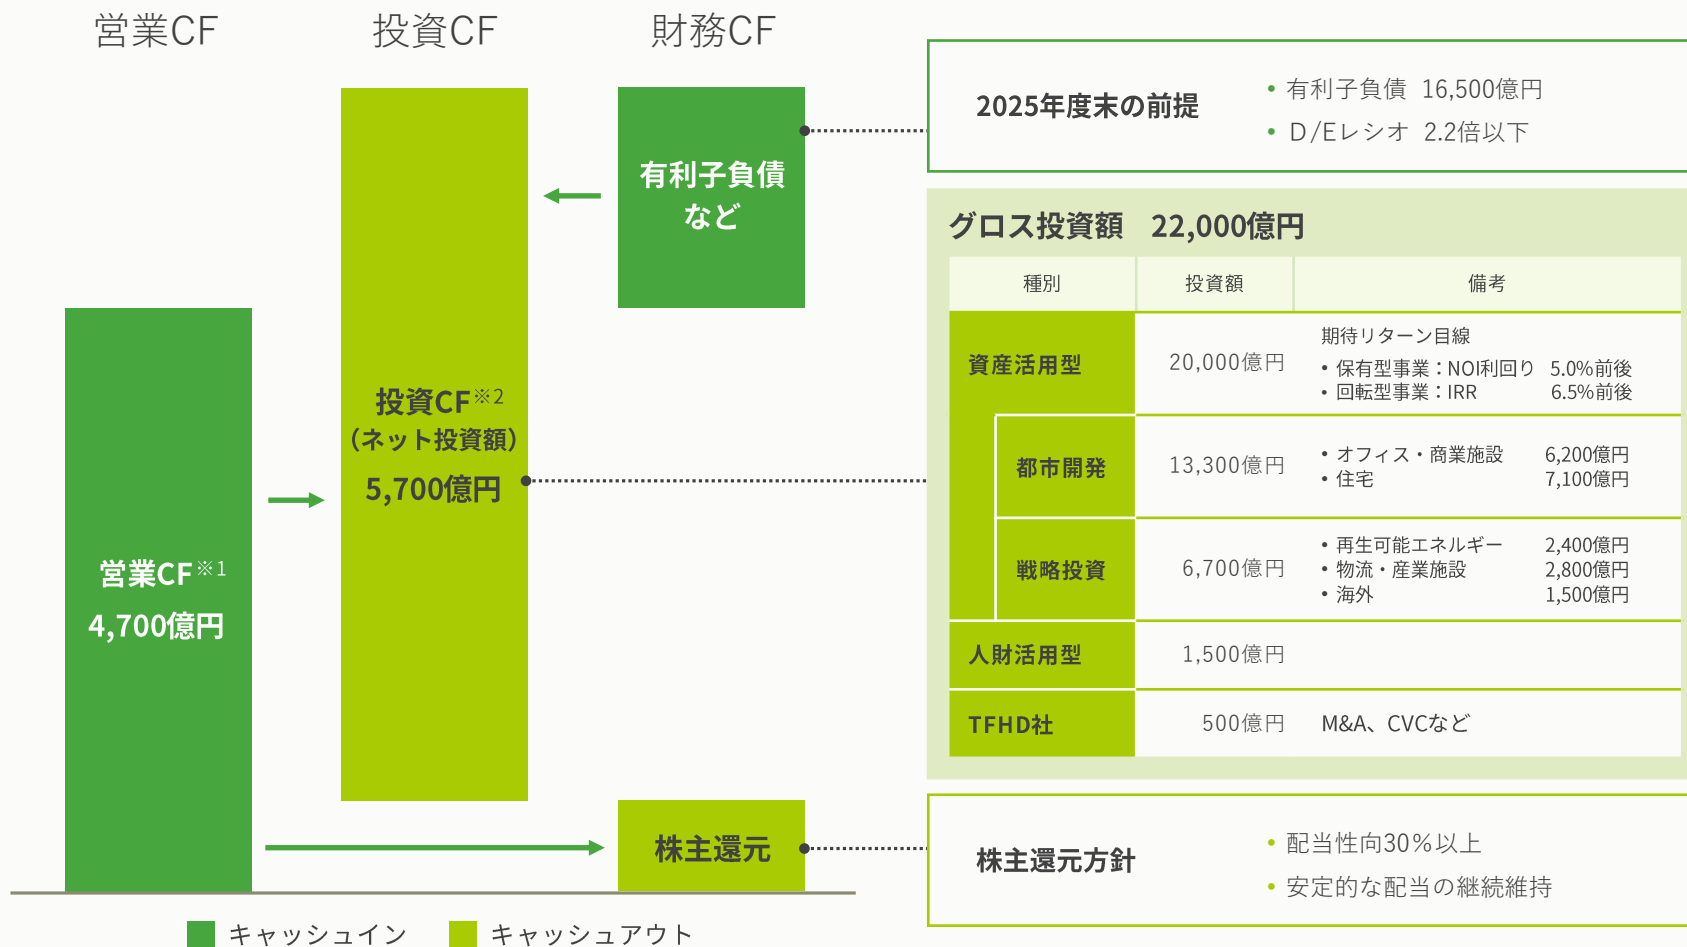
営業CF　投資CF　財務CF

有利子負債など

投資CF※2
（ネット投資額）
5,700億円

営業CF※1
4,700億円

株主還元

キャッシュイン　キャッシュアウト

2025年度末の前提
• 有利子負債 16,500億円
• D/Eレシオ 2.2倍以下

グロス投資額 22,000億円

| 種別 | 投資額 | 備考 |
|---|---|---|
| 資産活用型 | 20,000億円 | 期待リターン目線 • 保有型事業：NOI利回り 5.0%前後 • 回転型事業：IRR 6.5%前後 |
| 都市開発 | 13,300億円 | • オフィス・商業施設 6,200億円 • 住宅 7,100億円 |
| 戦略投資 | 6,700億円 | • 再生可能エネルギー 2,400億円 • 物流・産業施設 2,800億円 • 海外 1,500億円 |
| 人財活用型 | 1,500億円 | |
| TFHD社 | 500億円 | M&A、CVCなど |

株主還元方針
• 配当性向30％以上
• 安定的な配当の継続維持